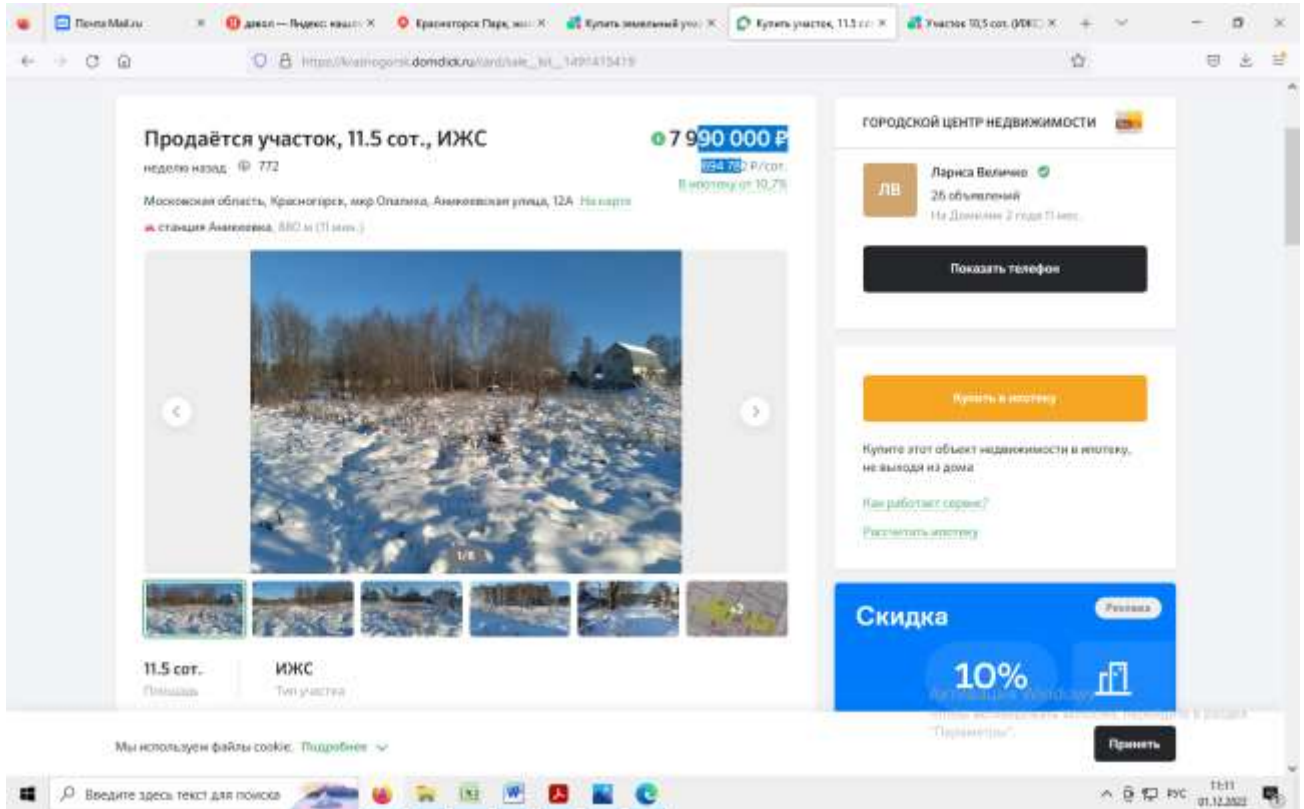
Почта Mail.ru | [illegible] — Яндекс: нашл | Красногорск Парк | Купить земельный уч | Купить участок, 11.5 сот | Участок 10,5 сот. (ИЖС)

https://krasnogorsk.domclick.ru/card/sale__lot__1491415419

Продаётся участок, 11.5 сот., ИЖС

неделю назад 772

7 990 000 ₽
694 782 ₽/сот.
В ипотеку от 10,7%

Московская область, Красногорск, мкр Опалиха, Аникеевская улица, 12А На карте

станция Аникеевка, 880 м (11 мин.)

1/8

11.5 сот.
Площадь

ИЖС
Тип участка

ГОРОДСКОЙ ЦЕНТР НЕДВИЖИМОСТИ

ЛВ
Лариса Величко
26 объявлений
На Домклик 2 года 11 мес.

Показать телефон

Купить в ипотеку

Купите этот объект недвижимости в ипотеку, не выходя из дома

Как работает сервис?

Рассчитать ипотеку

Скидка
Реклама
10%

Активация Windows
Чтобы активировать Windows, перейдите в раздел "Параметры".

Мы используем файлы cookie. Подробнее

Принять

Введите здесь текст для поиска

РУС 11:11 01.12.2022